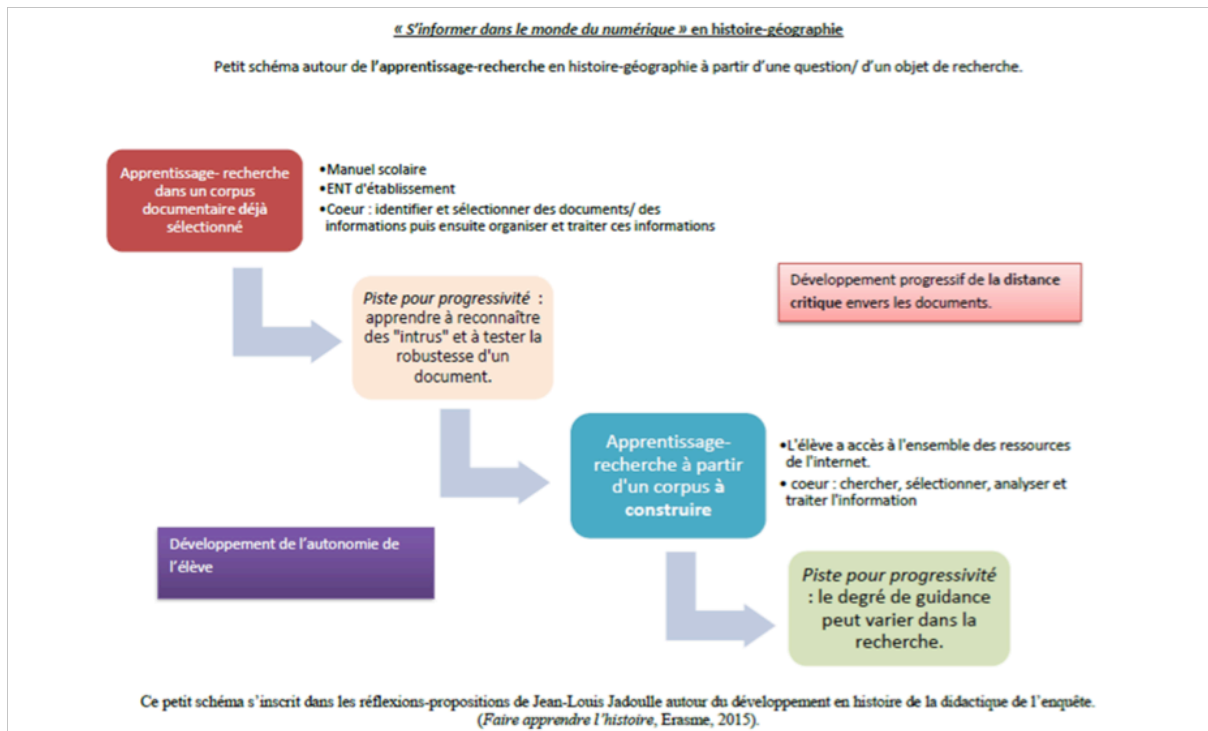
« S'informer dans le monde du numérique » en histoire-géographie

Petit schéma autour de l'apprentissage-recherche en histoire-géographie à partir d'une question/ d'un objet de recherche.

Apprentissage- recherche dans un corpus documentaire déjà sélectionné

•Manuel scolaire
•ENT d'établissement
•Coeur : identifier et sélectionner des documents/ des informations puis ensuite organiser et traiter ces informations

Développement progressif de la distance critique envers les documents.

Piste pour progressivité : apprendre à reconnaître des "intrus" et à tester la robustesse d'un document.

Apprentissage-recherche à partir d'un corpus à construire

•L'élève a accès à l'ensemble des ressources de l'internet.
• coeur : chercher, sélectionner, analyser et traiter l'information

Développement de l'autonomie de l'élève

Piste pour progressivité : le degré de guidance peut varier dans la recherche.

Ce petit schéma s'inscrit dans les réflexions-propositions de Jean-Louis Jadoulle autour du développement en histoire de la didactique de l'enquête. (Faire apprendre l'histoire, Erasme, 2015).